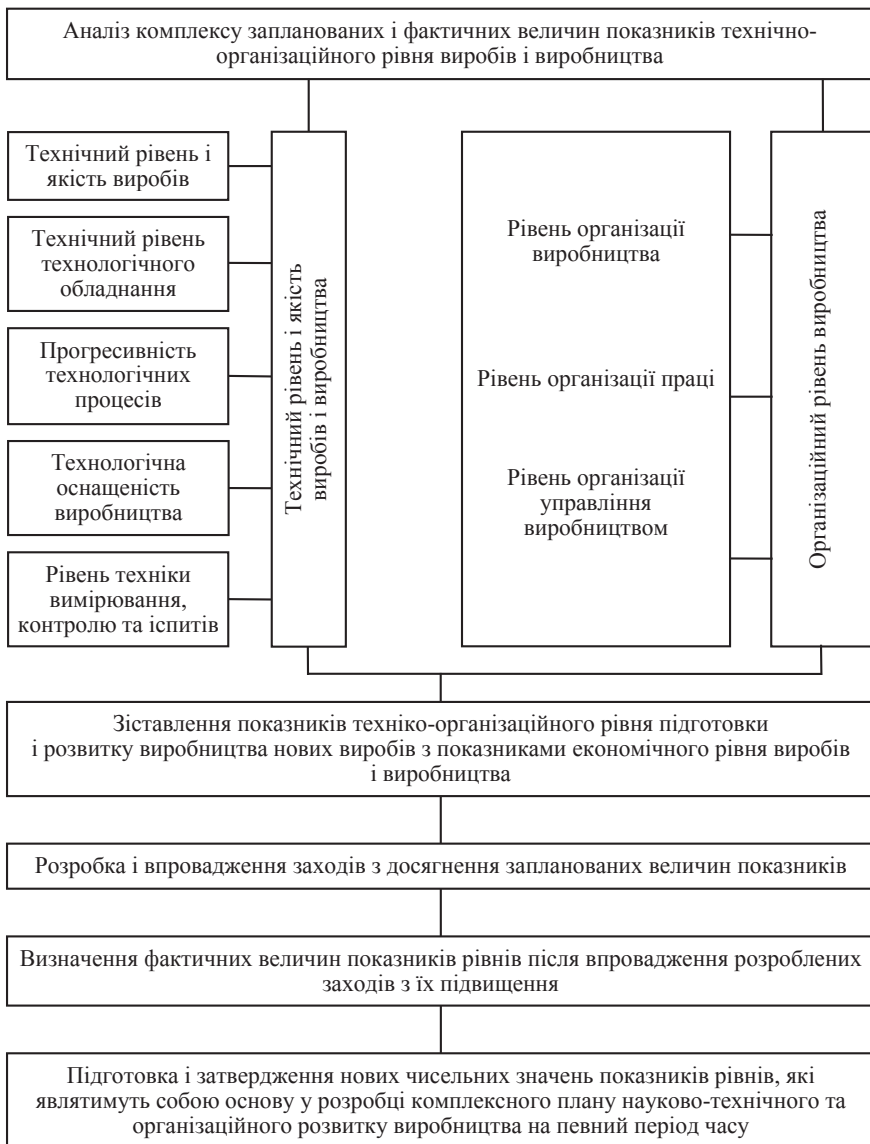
Аналіз комплексу запланованих і фактичних величин показників технічно-організаційного рівня виробів і виробництва

Технічний рівень і якість виробів

Технічний рівень технологічного обладнання

Прогресивність технологічних процесів

Технологічна оснащеність виробництва

Рівень техніки вимірювання, контролю та іспитів

Технічний рівень і якість виробів і виробництва

Рівень організації виробництва

Рівень організації праці

Рівень організації управління виробництвом

Організаційний рівень виробництва

Зіставлення показників техніко-організаційного рівня підготовки і розвитку виробництва нових виробів з показниками економічного рівня виробів і виробництва

Розробка і впровадження заходів з досягнення запланованих величин показників

Визначення фактичних величин показників рівнів після впровадження розроблених заходів з їх підвищення

Підготовка і затвердження нових чисельних значень показників рівнів, які являтимуть собою основу у розробці комплексного плану науково-технічного та організаційного розвитку виробництва на певний період часу